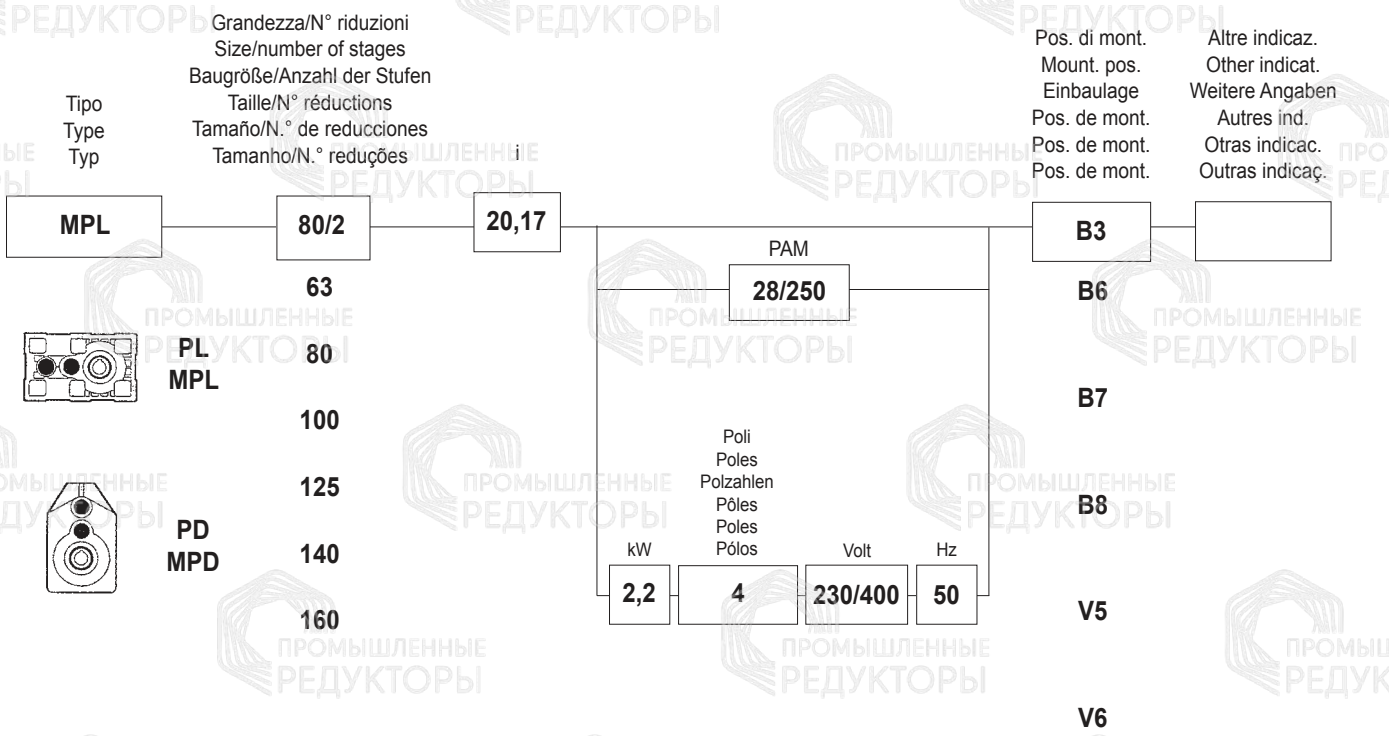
Tipo
Type
Typ

Grandezza/N° riduzioni
Size/number of stages
Baugröße/Anzahl der Stufen
Taille/N° réductions
Tamaño/N.° de reducciones
Tamanho/N.° reduções

i

Pos. di mont.
Mount. pos.
Einbaulage
Pos. de mont.
Pos. de mont.
Pos. de mont.

Altre indicaz.
Other indicat.
Weitere Angaben
Autres ind.
Otras indicac.
Outras indicaç.

MPL

80/2

20,17

B3

PAM

28/250

63

80

100

125

140

160

PL
MPL

PD
MPD

B6

B7

B8

V5

V6

Poli
Poles
Polzahlen
Pôles
Poles
Pólos

kW
Volt
Hz

2,2
4
230/400
50

ПРОМЫШЛЕННЫЕ РЕДУКТОРЫ